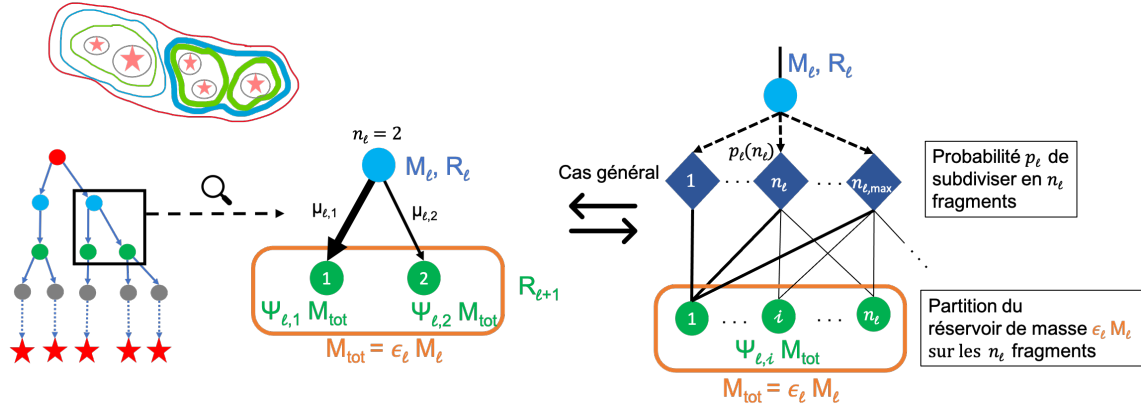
$n_\ell = 2$

$M_\ell$, $R_\ell$

$\mu_{\ell,1}$

$\mu_{\ell,2}$

1

2

$\Psi_{\ell,1}$ $M_{tot}$

$\Psi_{\ell,2}$ $M_{tot}$

$R_{\ell+1}$

$M_{tot} = \epsilon_\ell M_\ell$

Cas général

$M_\ell$, $R_\ell$

$p_\ell(n_\ell)$

1 . . . $n_\ell$ . . . $n_{\ell,\max}$

Probabilité $p_\ell$ de subdiviser en $n_\ell$ fragments

1 . . . $i$ . . . $n_\ell$

$\Psi_{\ell,i}$ $M_{tot}$

$M_{tot} = \epsilon_\ell M_\ell$

Partition du réservoir de masse $\epsilon_\ell$ $M_\ell$ sur les $n_\ell$ fragments